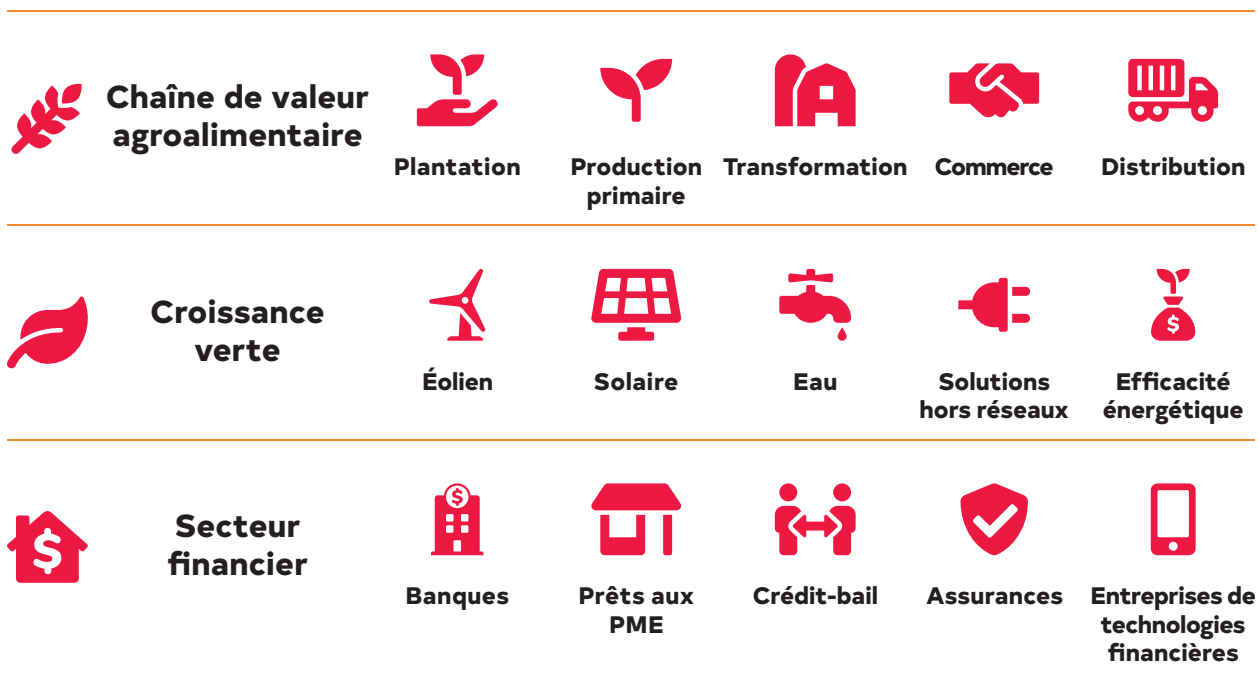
Chaîne de valeur agroalimentaire

Plantation

Production primaire

Transformation

Commerce

Distribution

Croissance verte

Éolien

Solaire

Eau

Solutions hors réseaux

Efficacité énergétique

Secteur financier

Banques

Prêts aux PME

Crédit-bail

Assurances

Entreprises de technologies financières